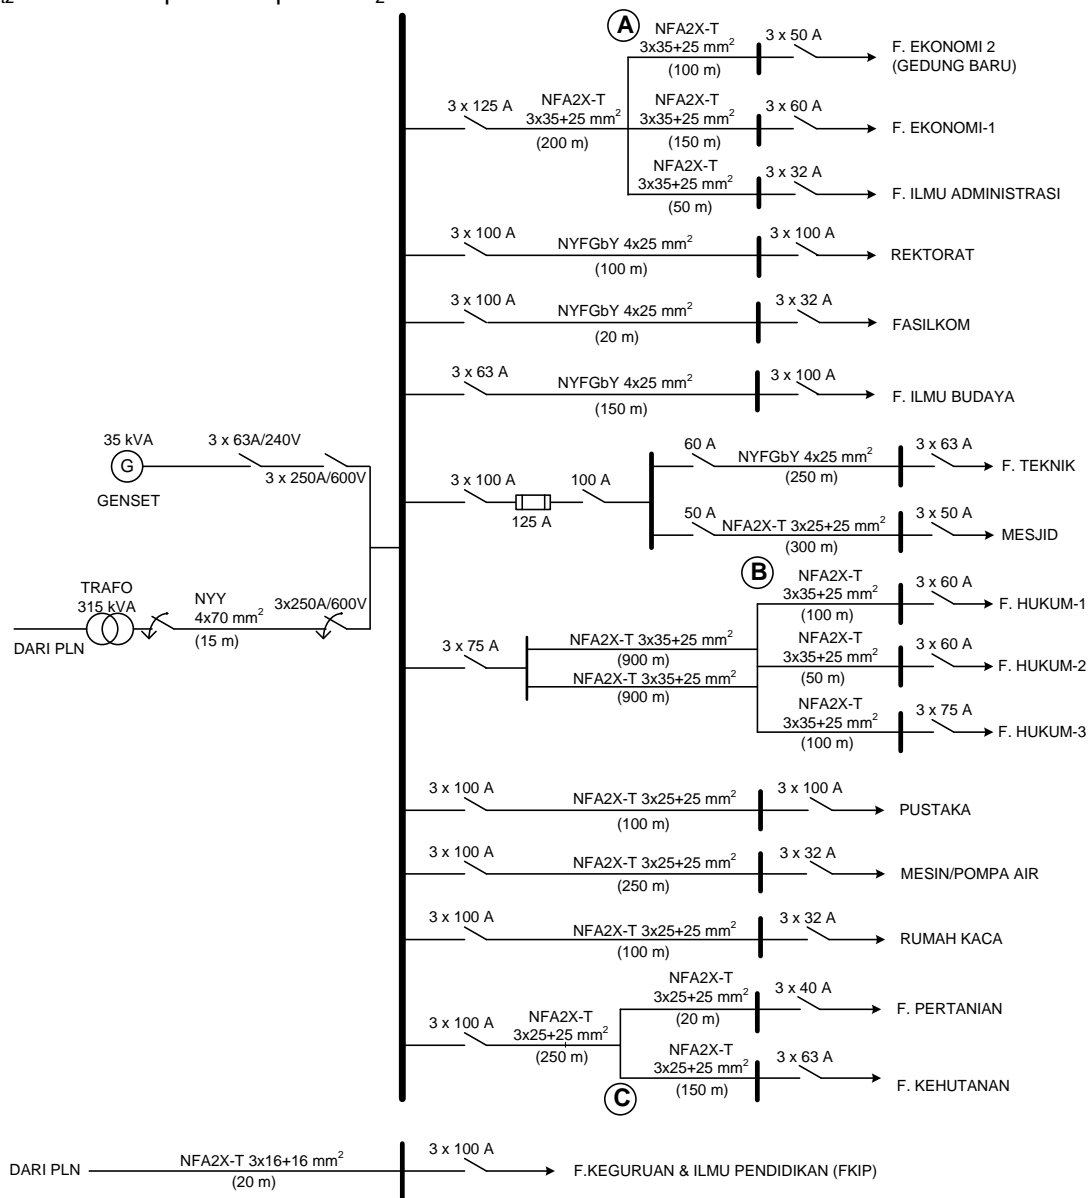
A
NFA2X-T
3x35+25 mm$^2$
(100 m)
3 x 50 A
F. EKONOMI 2
(GEDUNG BARU)

3 x 125 A
NFA2X-T
3x35+25 mm$^2$
(200 m)
NFA2X-T
3x35+25 mm$^2$
(150 m)
3 x 60 A
F. EKONOMI-1

NFA2X-T
3x35+25 mm$^2$
(50 m)
3 x 32 A
F. ILMU ADMINISTRASI

3 x 100 A
NYFGbY 4x25 mm$^2$
(100 m)
3 x 100 A
REKTORAT

3 x 100 A
NYFGbY 4x25 mm$^2$
(20 m)
3 x 32 A
FASILKOM

3 x 63 A
NYFGbY 4x25 mm$^2$
(150 m)
3 x 100 A
F. ILMU BUDAYA

35 kVA
G
GENSET
3 x 63A/240V
3 x 250A/600V

3 x 100 A
125 A
100 A
60 A
NYFGbY 4x25 mm$^2$
(250 m)
3 x 63 A
F. TEKNIK
50 A
NFA2X-T 3x25+25 mm$^2$
(300 m)
3 x 50 A
MESJID

TRAFO
315 kVA
DARI PLN
NYY
4x70 mm$^2$
(15 m)
3x250A/600V

B
NFA2X-T
3x35+25 mm$^2$
(100 m)
3 x 60 A
F. HUKUM-1
3 x 75 A
NFA2X-T 3x35+25 mm$^2$
(900 m)
NFA2X-T 3x35+25 mm$^2$
(900 m)
NFA2X-T
3x35+25 mm$^2$
(50 m)
3 x 60 A
F. HUKUM-2
NFA2X-T
3x35+25 mm$^2$
(100 m)
3 x 75 A
F. HUKUM-3

3 x 100 A
NFA2X-T 3x25+25 mm$^2$
(100 m)
3 x 100 A
PUSTAKA

3 x 100 A
NFA2X-T 3x25+25 mm$^2$
(250 m)
3 x 32 A
MESIN/POMPA AIR

3 x 100 A
NFA2X-T 3x25+25 mm$^2$
(100 m)
3 x 32 A
RUMAH KACA

NFA2X-T
3x25+25 mm$^2$
(20 m)
3 x 40 A
F. PERTANIAN
3 x 100 A
NFA2X-T
3x25+25 mm$^2$
(250 m)
NFA2X-T
3x25+25 mm$^2$
(150 m)
3 x 63 A
F. KEHUTANAN
C

DARI PLN
NFA2X-T 3x16+16 mm$^2$
(20 m)
3 x 100 A
F.KEGURUAN & ILMU PENDIDIKAN (FKIP)